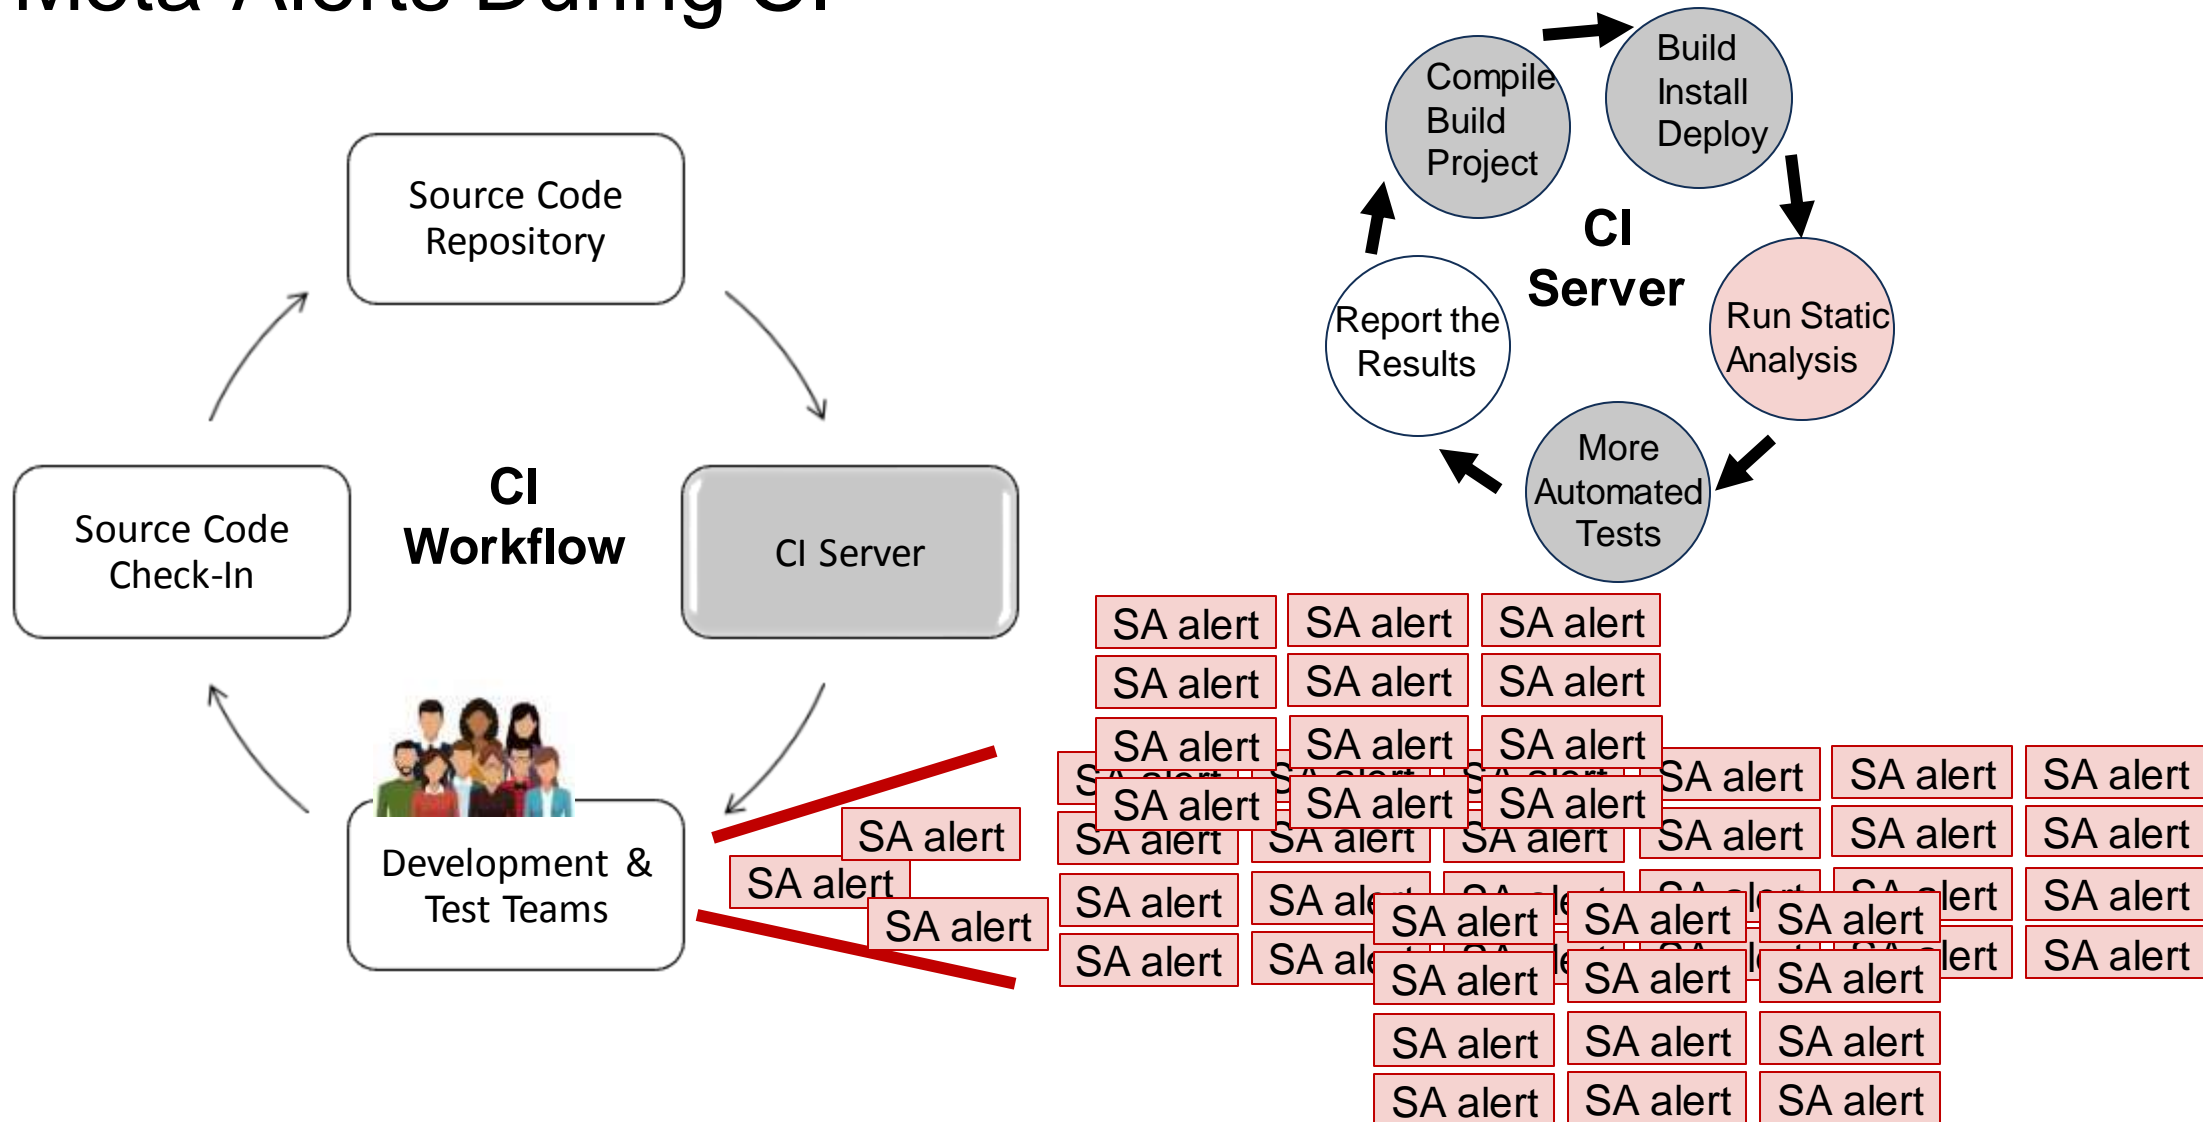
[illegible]

Source Code Repository

Source Code Check-In

CI Workflow

CI Server

Development & Test Teams

Compile Build Project

Build Install Deploy

CI Server

Report the Results

Run Static Analysis

More Automated Tests

SA alert SA alert SA alert
SA alert SA alert SA alert
SA alert SA alert SA alert
SA alert SA alert SA alert SA alert SA alert SA alert
SA alert SA alert SA alert SA alert SA alert SA alert
SA alert SA alert SA alert
SA alert SA alert SA alert SA alert SA alert SA alert SA alert
SA alert SA alert SA alert SA alert SA alert SA alert SA alert
SA alert SA alert SA alert
SA alert SA alert SA alert
SA alert
SA alert
SA alert